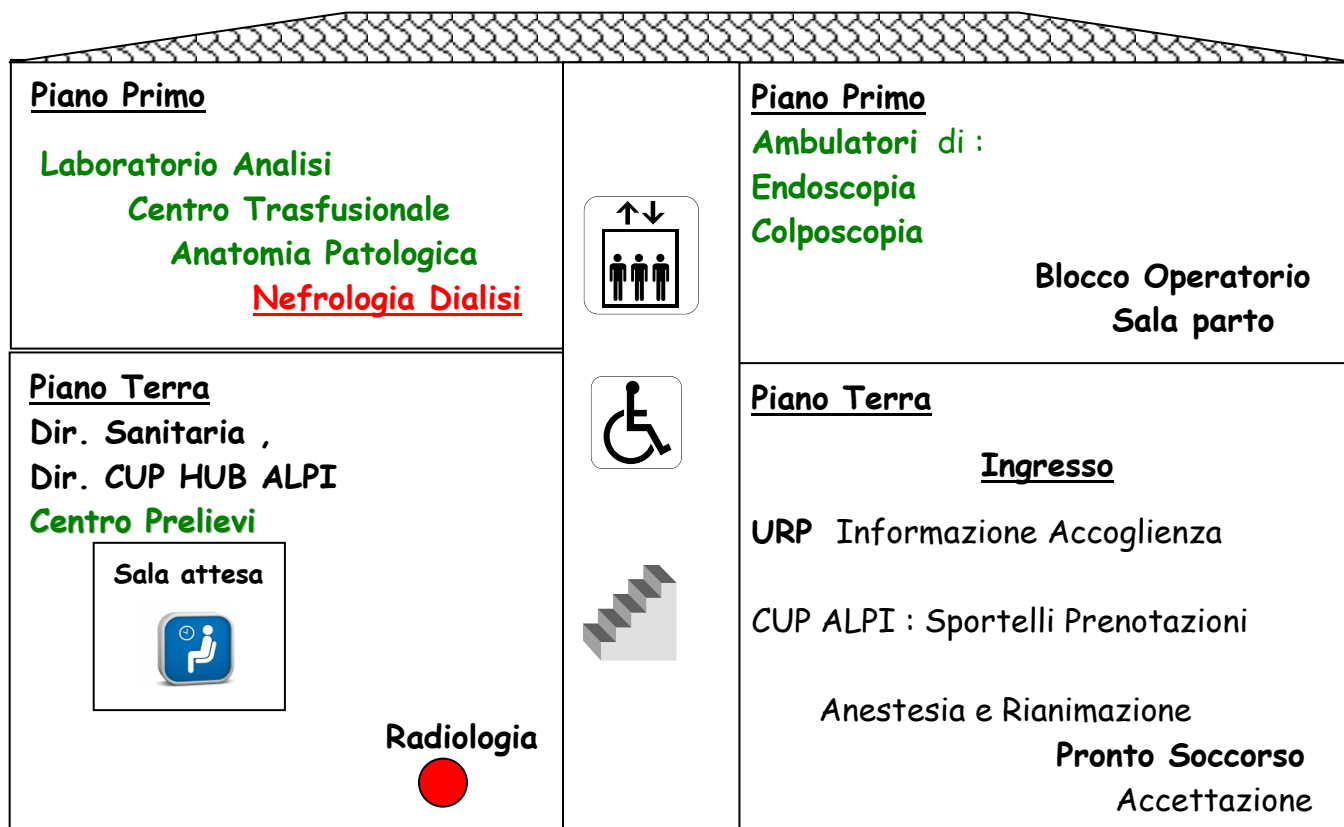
Piano Primo

Laboratorio Analisi
Centro Trasfusionale
Anatomia Patologica
Nefrologia Dialisi

Piano Terra
Dir. Sanitaria ,
Dir. CUP HUB ALPI
Centro Prelievi

Sala attesa

Radiologia

Piano Primo
Ambulatori di :
Endoscopia
Colposcopia

Blocco Operatorio
Sala parto

Piano Terra

Ingresso

URP Informazione Accoglienza

CUP ALPI : Sportelli Prenotazioni

Anestesia e Rianimazione
Pronto Soccorso
Accettazione